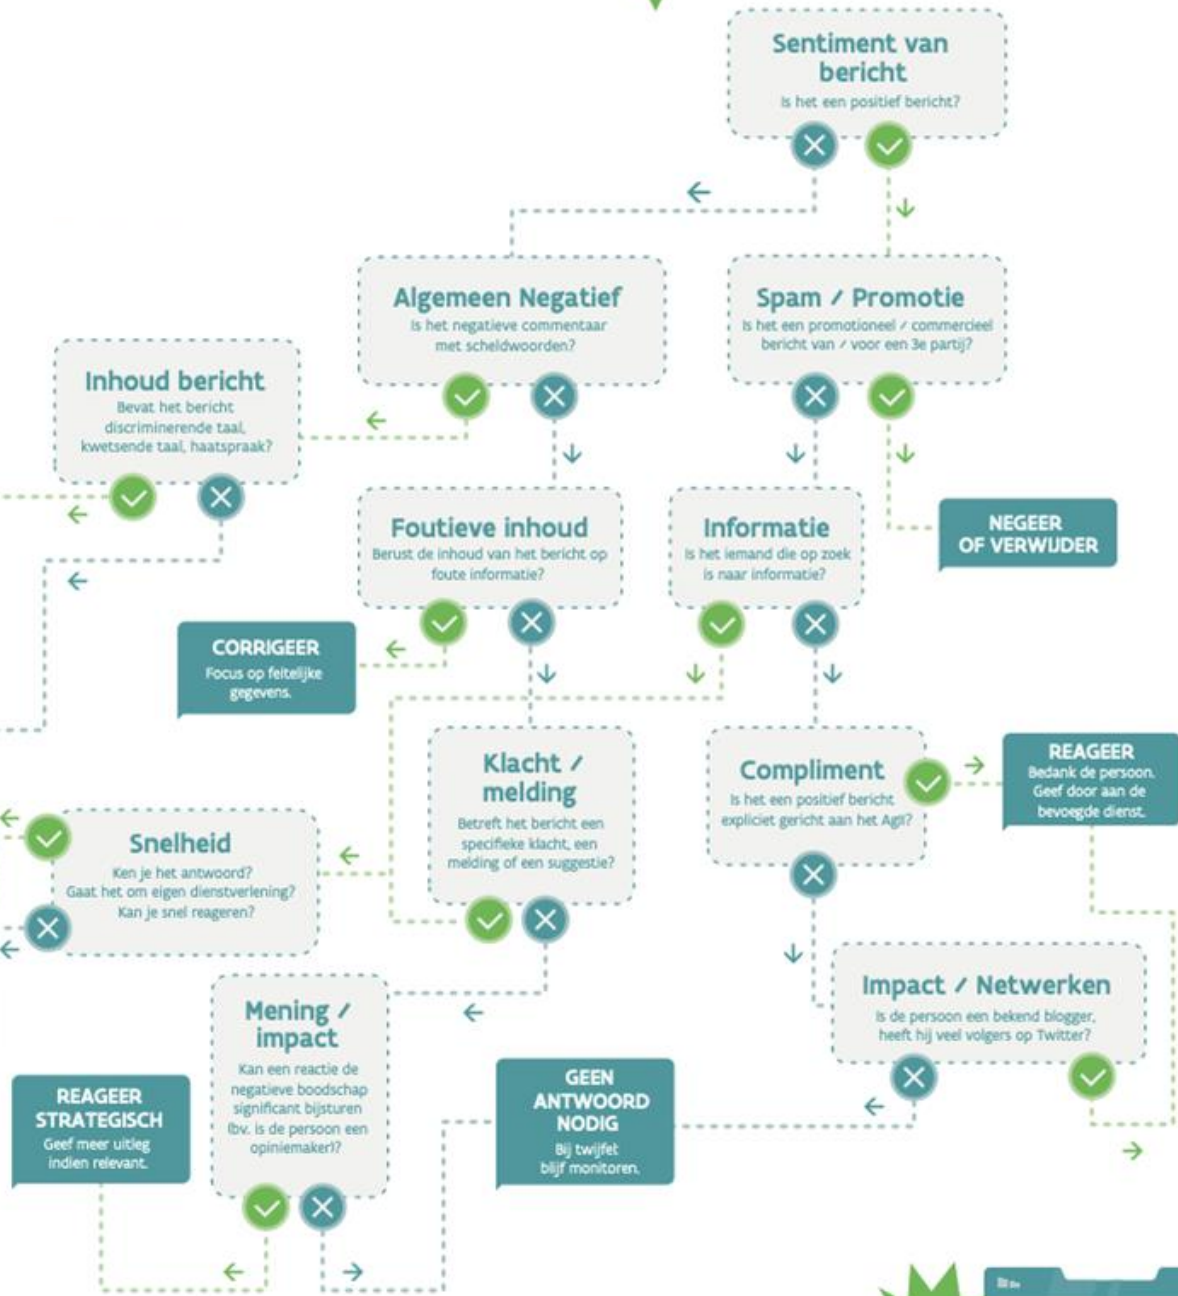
Sentiment van bericht
Is het een positief bericht?

Algemeen Negatief
Is het negatieve commentaar met scheldwoorden?

Spam / Promotie
Is het een promotioneel / commercieel bericht van / voor een 3e partij?

Inhoud bericht
Bevat het bericht discriminerende taal, kwetsende taal, haatspraak?

Foutieve inhoud
Berust de inhoud van het bericht op foute informatie?

Informatie
Is het iemand die op zoek is naar informatie?

NEGEER OF VERWIJDER

CORRIGEER
Focus op feitelijke gegevens.

Klacht / melding
Betreft het bericht een specifieke klacht, een melding of een suggestie?

Compliment
Is het een positief bericht expliciet gericht aan het Agi?

REAGEER
Bedank de persoon. Geef door aan de bevoegde dienst.

Snelheid
Ken je het antwoord? Gaat het om eigen dienstverlening? Kan je snel reageren?

Impact / Netwerken
Is de persoon een bekend blogger, heeft hij veel volgers op Twitter?

Mening / impact
Kan een reactie de negatieve boodschap significant bijsturen (bv. is de persoon een opiniemaker)?

GEEN ANTWOORD NODIG
Bij twijfel blijf monitoren.

REAGEER STRATEGISCH
Geef meer uitleg indien relevant.